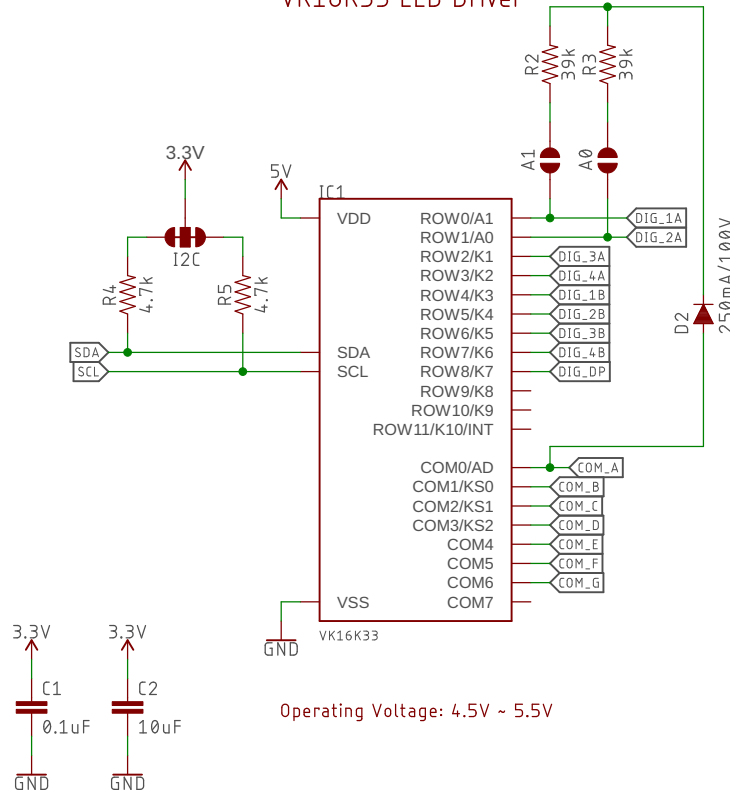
VK16K33 LED Driver

R2 39k
R3 39k
A1
A0
3.3V
5V
IC1
VDD
ROW0/A1
ROW1/A0
ROW2/K1
ROW3/K2
ROW4/K3
ROW5/K4
ROW6/K5
ROW7/K6
ROW8/K7
ROW9/K8
ROW10/K9
ROW11/K10/INT
COM0/AD
COM1/KS0
COM2/KS1
COM3/KS2
COM4
COM5
COM6
COM7
SDA
SCL
VSS
VK16K33
GND
DIG_1A
DIG_2A
DIG_3A
DIG_4A
DIG_1B
DIG_2B
DIG_3B
DIG_4B
DIG_DP
COM_A
COM_B
COM_C
COM_D
COM_E
COM_F
COM_G
I2C
R4 4.7k
R5 4.7k
SDA
SCL
D2
250mA/100V
3.3V
C1
0.1uF
GND
3.3V
C2
10uF
GND
Operating Voltage: 4.5V ~ 5.5V